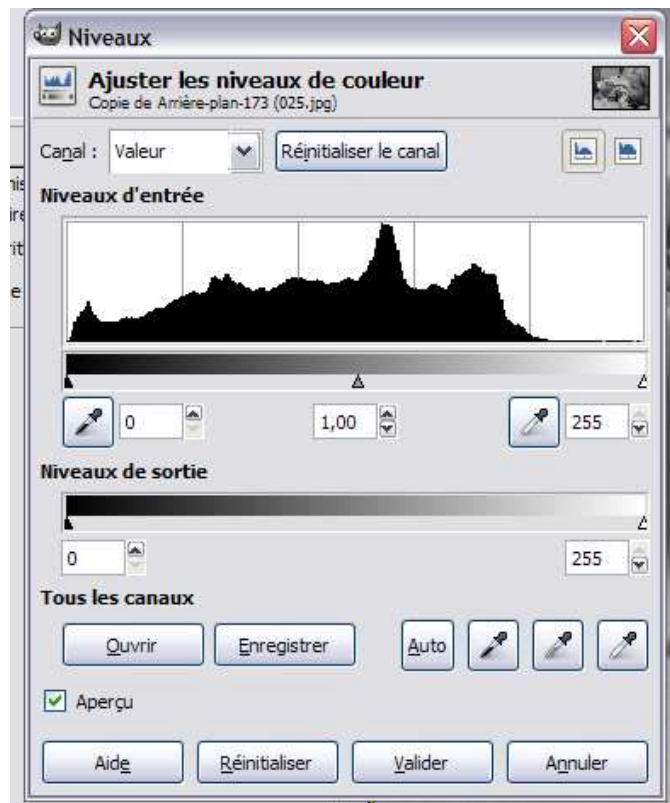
Niveaux

Ajuster les niveaux de couleur
Copie de Arrière-plan-173 (025.jpg)

Canal : Valeur Réinitialiser le canal

Niveaux d'entrée

0 1,00 255

Niveaux de sortie

0 255

Tous les canaux

Ouvrir Enregistrer Auto

Aperçu

Aide Réinitialiser Valider Annuler